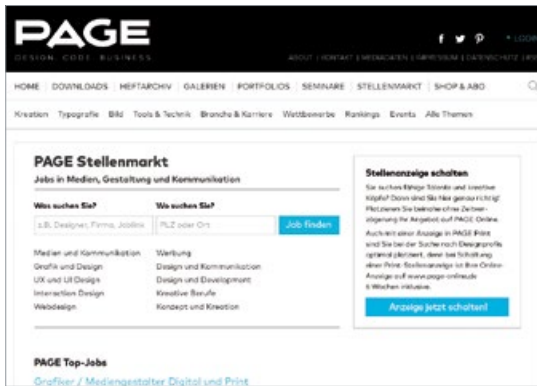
PAGE
DESIGN CODE BUSINESS

f 🐦 P LOGI

ABOUT | KONTAKT | MEDIADATEN | IMPRESSUM | DATENSCHUTZ | RSS

HOME | DOWNLOADS | HEFTARCHIV | GALERIEN | PORTFOLIOS | SEMINARE | STELLENMARKT | SHOP & ABO

Kreation Typografie Bild Tools & Technik Branche & Karriere Wettbewerbe Rankings Events Alle Themen

PAGE Stellenmarkt

Jobs in Medien, Gestaltung und Kommunikation

Was suchen Sie?

Wo suchen Sie?

z.B. Designer, Firma, Jobtitel

PLZ oder Ort

Job finden

Medien und Kommunikation
Grafik und Design
UX und UI Design
Interaction Design
Webdesign

Werbung
Design und Kommunikation
Design und Development
Kreative Berufe
Konzept und Kreation

Stellenanzeige schalten

Sie suchen fähige Talente und kreative Köpfe? Dann sind Sie hier genau richtig! Platzieren Sie bereits eine Zeitungsanzeige bis Angebot auf PAGE Online. Auch mit einer Anzeige in PAGE Print sind Sie bei der Suche nach Designprofis optimal platziert, denn bei Schaltung einer Print-Stellenanzeige ist Ihre Online-Anzeige auf www.page-online.de 6 Wochen inklusive.

Anzeige jetzt schalten!

PAGE Top-Jobs

Grafiker / Mediengestalter Digital und Print